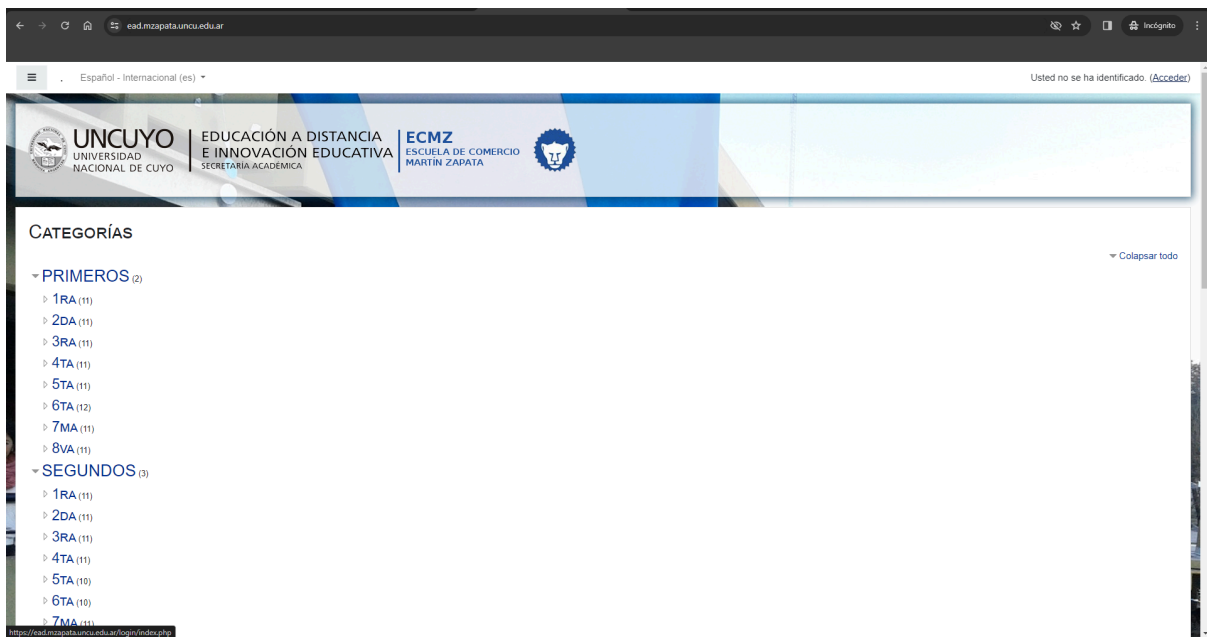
ead.mzapata.uncu.edu.ar

Incógnito

Español - Internacional (es)

Usted no se ha identificado. (Acceder)

UNCUYO
UNIVERSIDAD NACIONAL DE CUYO

EDUCACIÓN A DISTANCIA E INNOVACIÓN EDUCATIVA
SECRETARÍA ACADÉMICA

ECMZ
ESCUELA DE COMERCIO MARTÍN ZAPATA

CATEGORÍAS

Colapsar todo

PRIMEROS (2)
1RA (11)
2DA (11)
3RA (11)
4TA (11)
5TA (11)
6TA (12)
7MA (11)
8VA (11)
SEGUNDOS (3)
1RA (11)
2DA (11)
3RA (11)
4TA (11)
5TA (10)
6TA (10)
7MA (11)

https://ead.mzapata.uncu.edu.ar/login/index.php